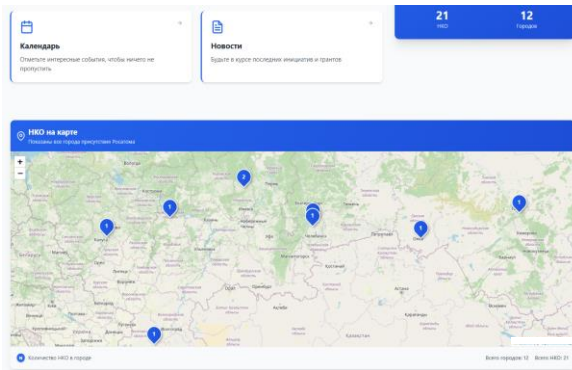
Календарь

Отметьте интересные события, чтобы ничего не пропустить

Новости

Будьте в курсе последних инициатив и грантов

21
НКО

12
Города

НКО на карте

Показаны все города присутствия Росатома

+
−

2
1
1
1
1
1
1
1

Количество НКО в городе

Всего городов: 12 Всего НКО: 21